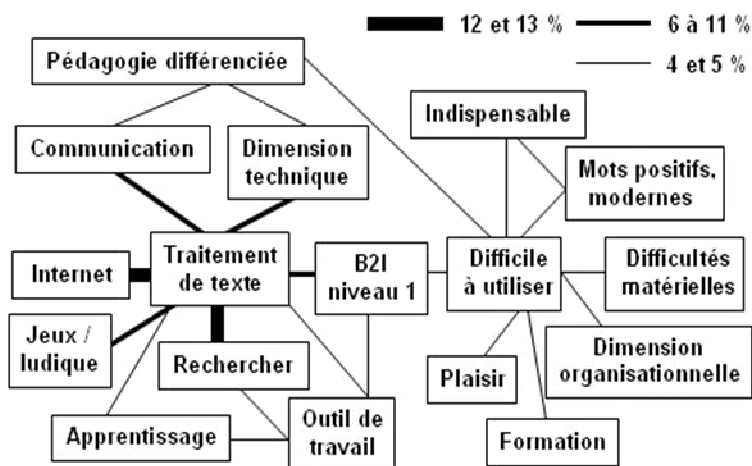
12 et 13 %
6 à 11 %
4 et 5 %

Pédagogie différenciée

Communication

Dimension technique

Indispensable

Mots positifs, modernes

Internet

Traitement de texte

B2I niveau 1

Difficile à utiliser

Difficultés matérielles

Jeux / ludique

Rechercher

Dimension organisationnelle

Plaisir

Apprentissage

Outil de travail

Formation